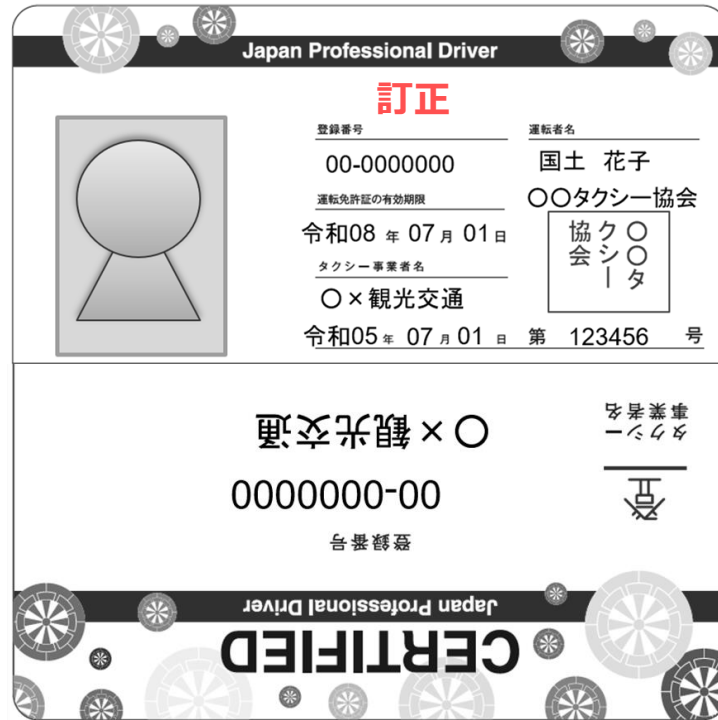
Japan Professional Driver

訂正

登録番号
00-0000000

運転者名
国土 花子

運転免許証の有効期限
令和08 年 07 月 01 日

○○タクシー協会

○○タクシー協会

タクシー事業者名
○×観光交通

令和05 年 07 月 01 日 第 123456 号

○×観光交通

00-0000000

登録番号

タクシー事業者名

写

Japan Professional Driver

CERTIFIED